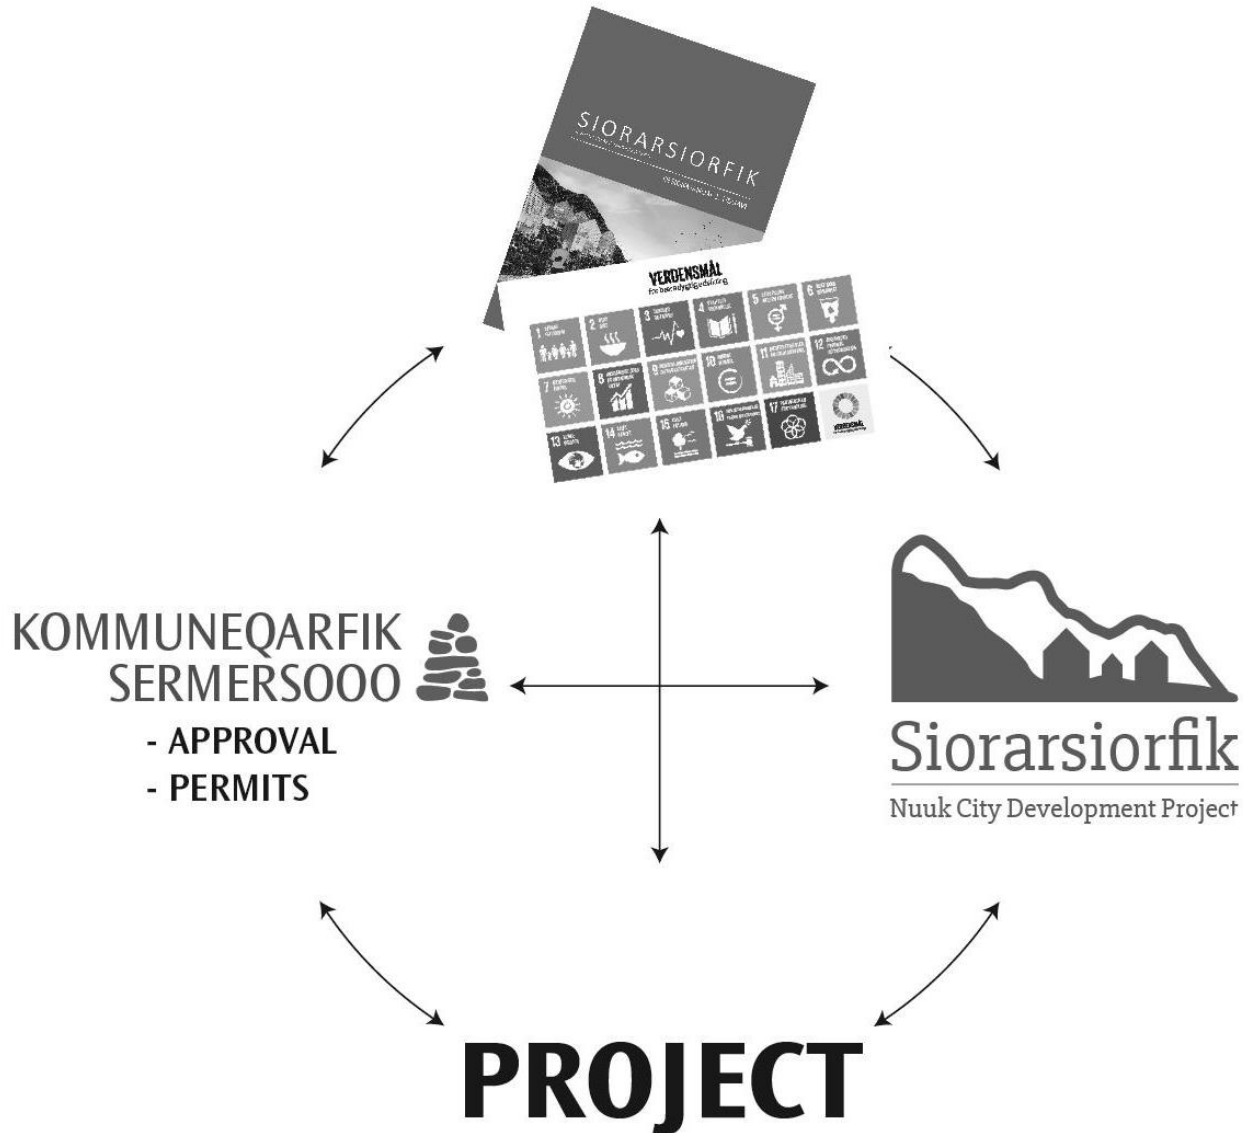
SIORARSIORFIK

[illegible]

VERDENSMÅL
For bæredygtig udvikling

1 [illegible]
2 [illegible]
3 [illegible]
4 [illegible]
5 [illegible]
6 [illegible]
7 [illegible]
8 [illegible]
9 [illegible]
10 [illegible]
11 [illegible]
12 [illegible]
13 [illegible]
14 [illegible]
15 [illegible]
16 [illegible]
17 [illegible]
VERDENSMÅL

KOMMUNEQARFIK SERMERSOOO
- APPROVAL
- PERMITS

Siorarsiorfik
Nuuk City Development Project

PROJECT